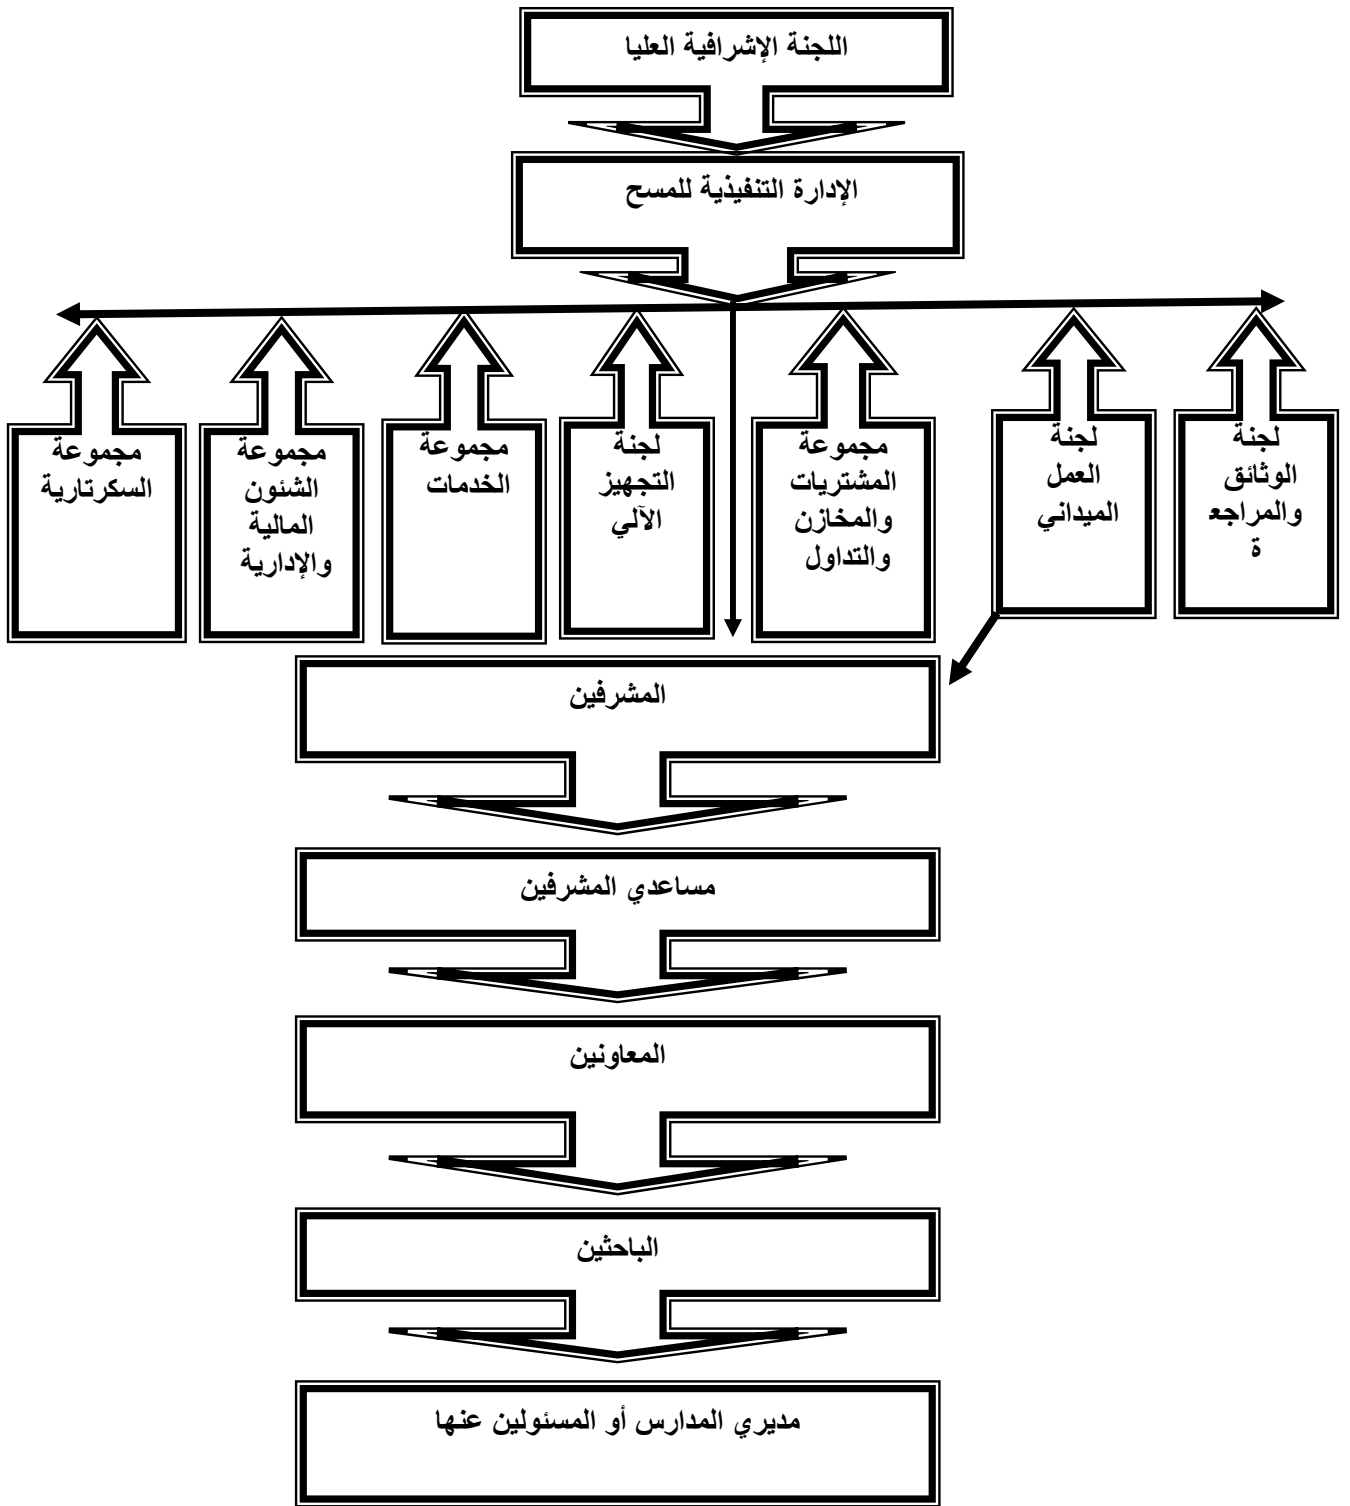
اللجنة الإشرافية العليا

الإدارة التنفيذية للمسح

لجنة الوثائق والمراجعة

لجنة العمل الميداني

مجموعة المشتريات والمخازن والتداول

لجنة التجهيز الآلي

مجموعة الخدمات

مجموعة الشئون المالية والإدارية

مجموعة السكرتارية

المشرفين

مساعدي المشرفين

المعاونين

الباحثين

مديري المدارس أو المسئولين عنها